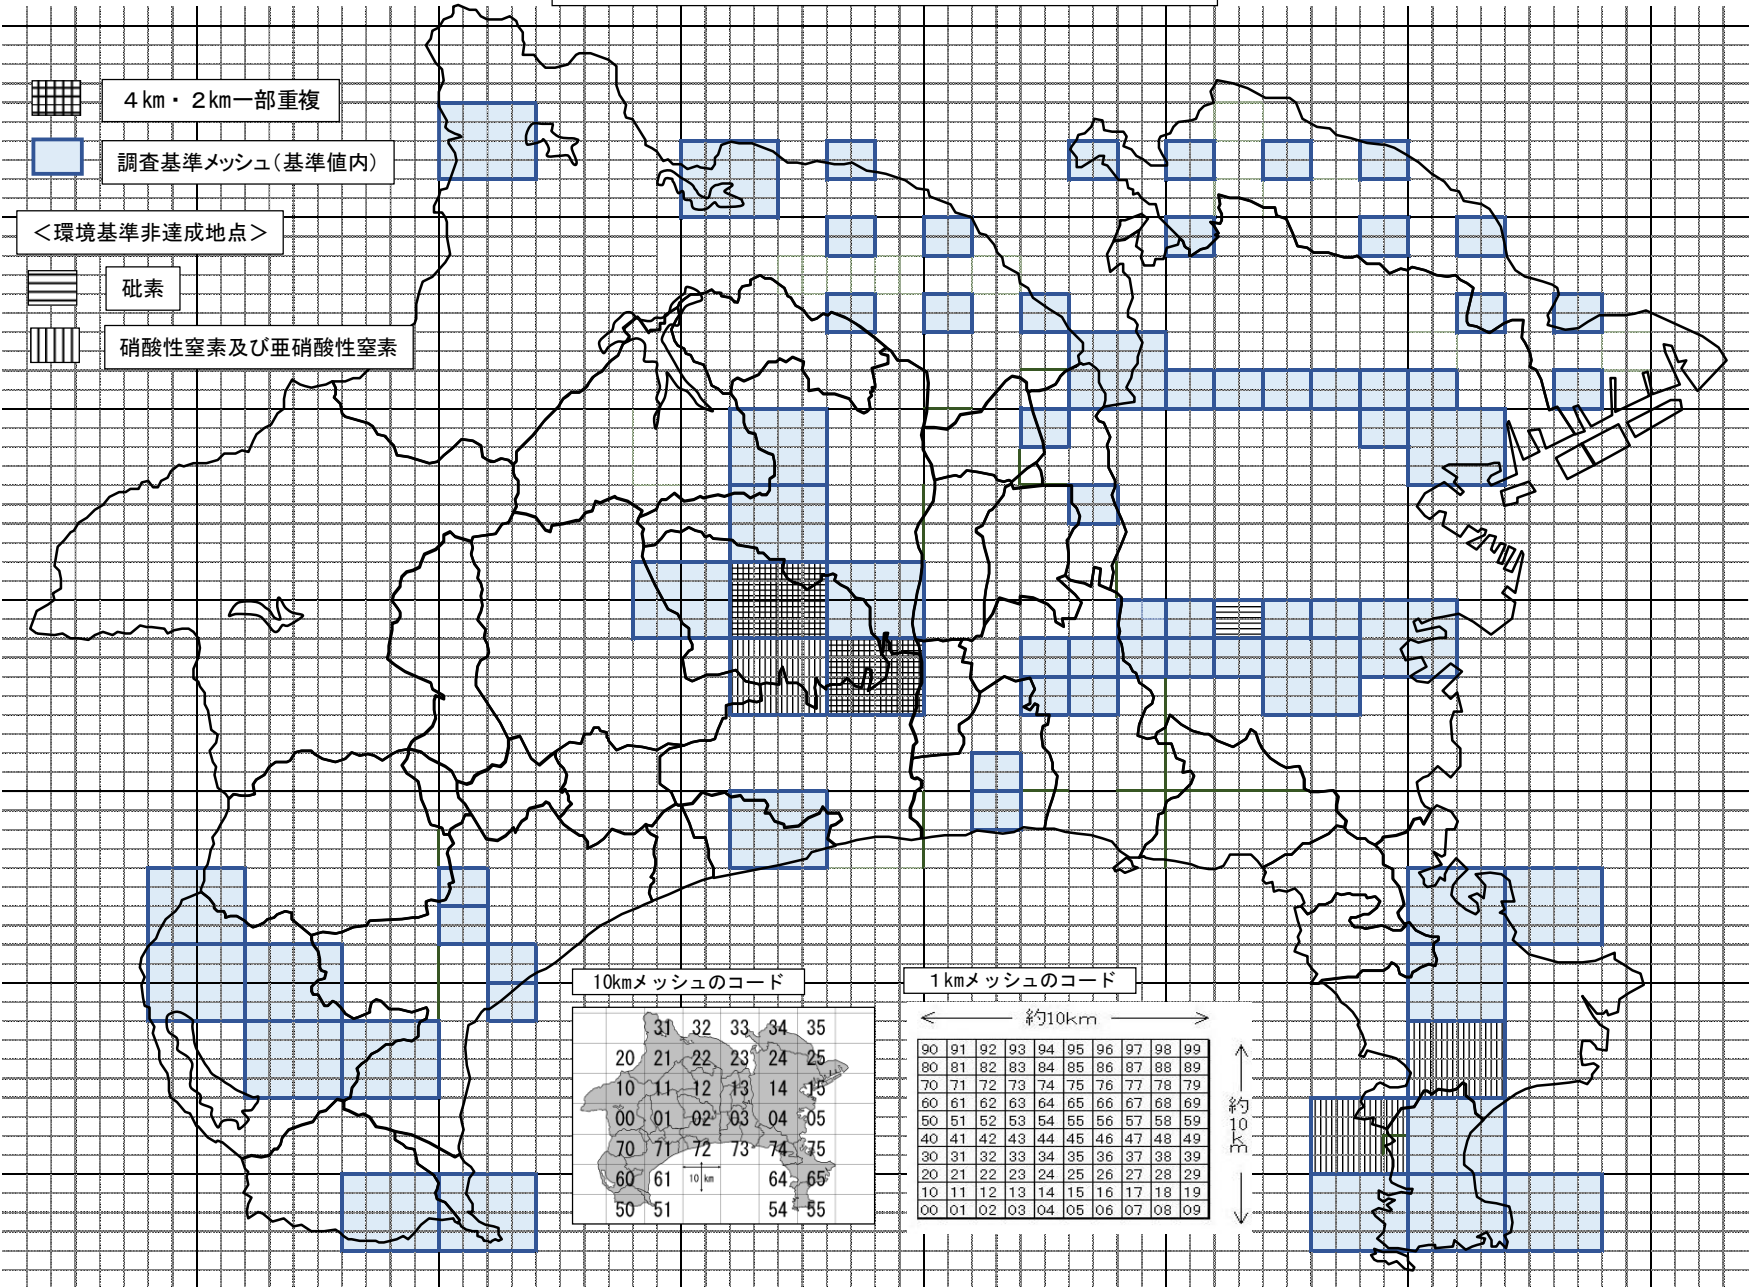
４km・２km一部重複

調査基準メッシュ（基準値内）

＜環境基準非達成地点＞

砒素

硝酸性窒素及び亜硝酸性窒素

10kmメッシュのコード

| 31 | 32 | 33 | 34 | 35 |
|---|---|---|---|---|
| 20 | 21 | 22 | 23 | 24 | 25 |
| 10 | 11 | 12 | 13 | 14 | 15 |
| 00 | 01 | 02 | 03 | 04 | 05 |
| 70 | 71 | 72 | 73 | 74 | 75 |
| 60 | 61 | | | 64 | 65 |
| 50 | 51 | | | 54 | 55 |

10km

1kmメッシュのコード

約10km

| 90 | 91 | 92 | 93 | 94 | 95 | 96 | 97 | 98 | 99 |
|---|---|---|---|---|---|---|---|---|---|
| 80 | 81 | 82 | 83 | 84 | 85 | 86 | 87 | 88 | 89 |
| 70 | 71 | 72 | 73 | 74 | 75 | 76 | 77 | 78 | 79 |
| 60 | 61 | 62 | 63 | 64 | 65 | 66 | 67 | 68 | 69 |
| 50 | 51 | 52 | 53 | 54 | 55 | 56 | 57 | 58 | 59 |
| 40 | 41 | 42 | 43 | 44 | 45 | 46 | 47 | 48 | 49 |
| 30 | 31 | 32 | 33 | 34 | 35 | 36 | 37 | 38 | 39 |
| 20 | 21 | 22 | 23 | 24 | 25 | 26 | 27 | 28 | 29 |
| 10 | 11 | 12 | 13 | 14 | 15 | 16 | 17 | 18 | 19 |
| 00 | 01 | 02 | 03 | 04 | 05 | 06 | 07 | 08 | 09 |

約10km